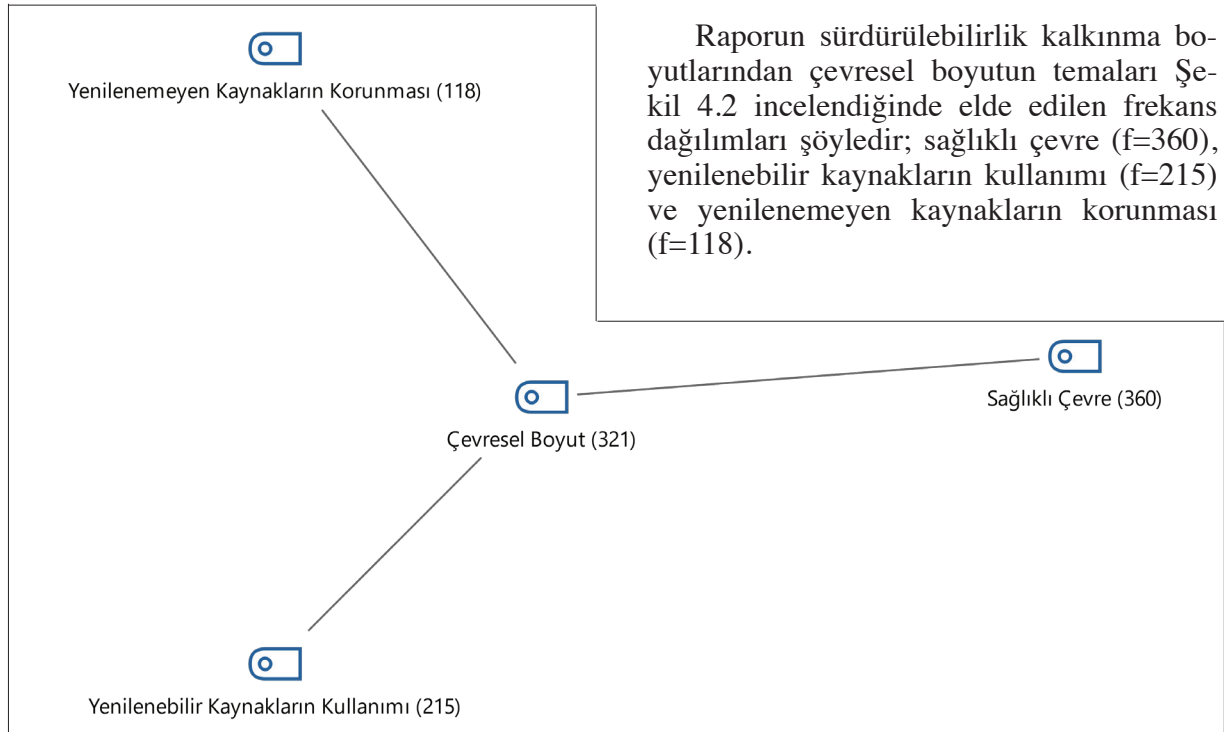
Yenilenemeyen Kaynakların Korunması (118)

Raporun sürdürülebilirlik kalkınma boyutlarından çevresel boyutun temaları Şekil 4.2 incelendiğinde elde edilen frekans dağılımları şöyledir; sağlıklı çevre (f=360), yenilenebilir kaynakların kullanımı (f=215) ve yenilenemeyen kaynakların korunması (f=118).

Sağlıklı Çevre (360)

Çevresel Boyut (321)

Yenilenebilir Kaynakların Kullanımı (215)